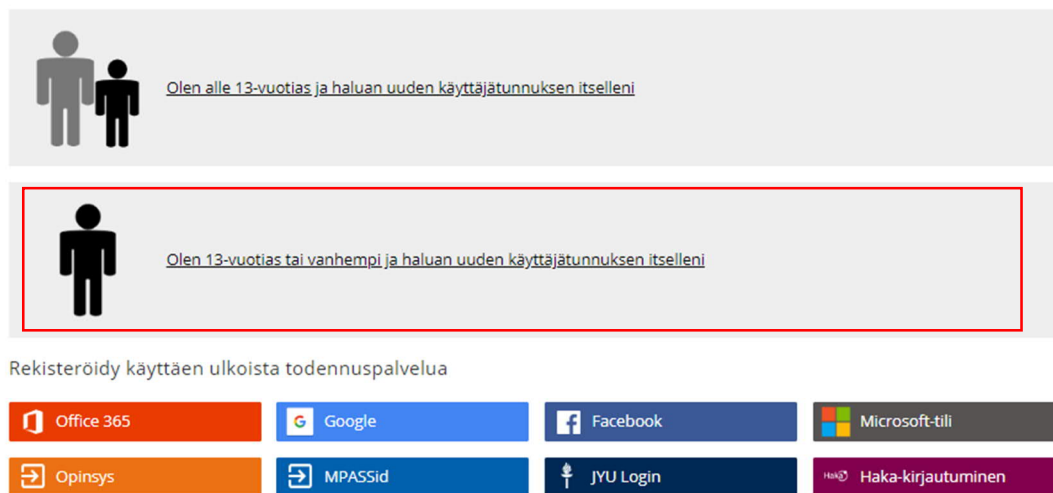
Olen alle 13-vuotias ja haluan uuden käyttäjätunnuksen itselleni

Olen 13-vuotias tai vanhempi ja haluan uuden käyttäjätunnuksen itselleni

Rekisteröidy käyttäen ulkoista todennuspalvelua

Office 365

Google

Facebook

Microsoft-tili

Opinsys

MPASSid

JYU Login

Haka-kirjautuminen